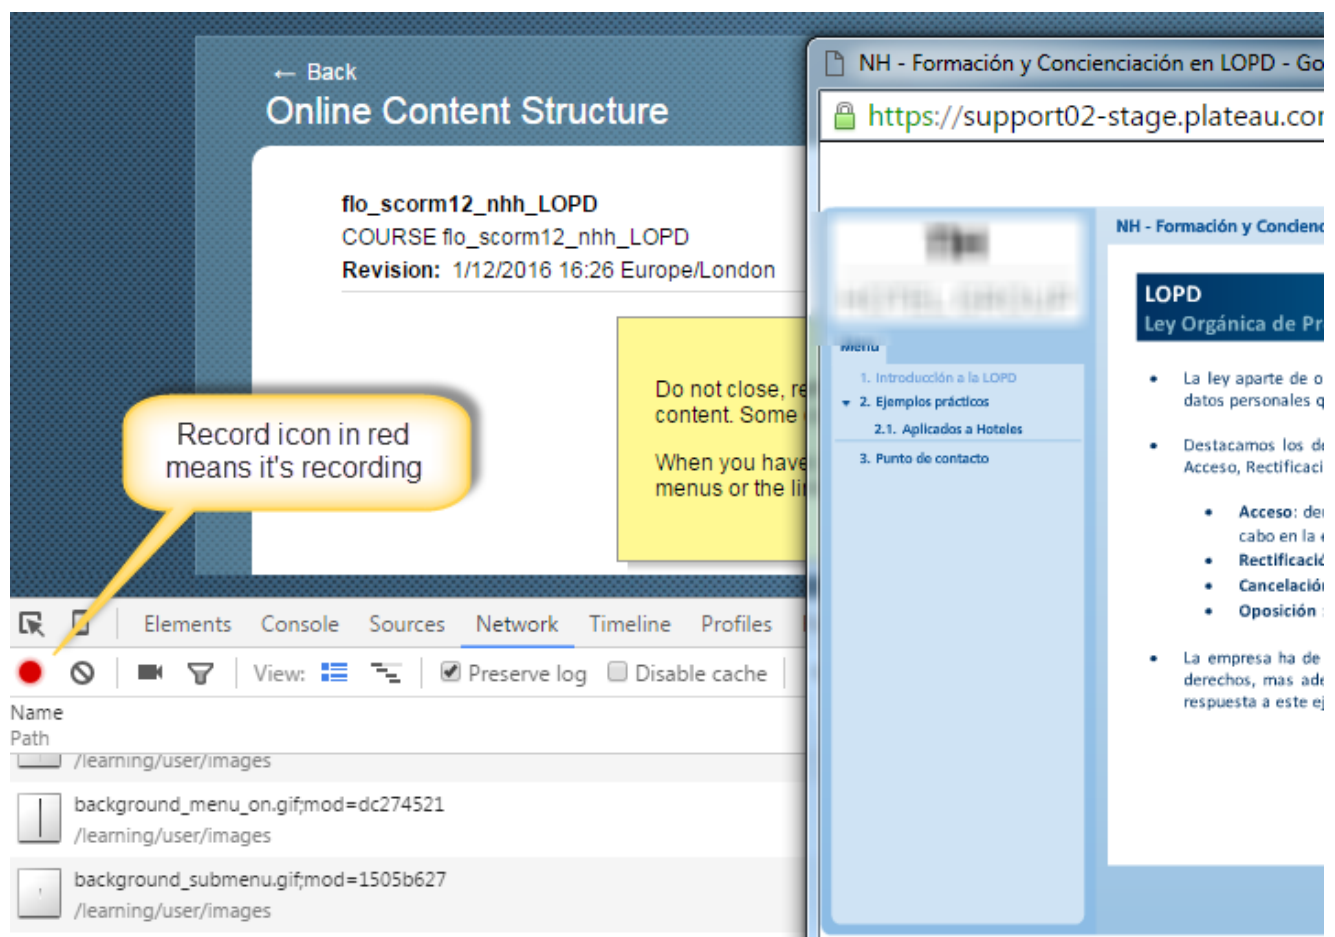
← Back
Online Content Structure

flo_scorm12_nhh_LOPD
COURSE flo_scorm12_nhh_LOPD
Revision: 1/12/2016 16:26 Europe/London

Do not close, re
content. Some

When you have
menus or the li

Record icon in red means it's recording

Elements Console Sources Network Timeline Profiles

View: Preserve log Disable cache

Name
Path

/learning/user/images

background_menu_on.gif;mod=dc274521
/learning/user/images

background_submenu.gif;mod=1505b627
/learning/user/images

NH - Formación y Concienciación en LOPD - Go

https://support02-stage.plateau.co

Menu

1. Introducción a la LOPD
2. Ejemplos prácticos
2.1. Aplicados a Hoteles
3. Punto de contacto

NH - Formación y Concienc

LOPD
Ley Orgánica de Pr

• La ley aparte de o datos personales q

• Destacamos los d Acceso, Rectificaci

• Acceso: de cabo en la
• Rectificació
• Cancelación
• Oposición

• La empresa ha de derechos, mas ade respuesta a este ej